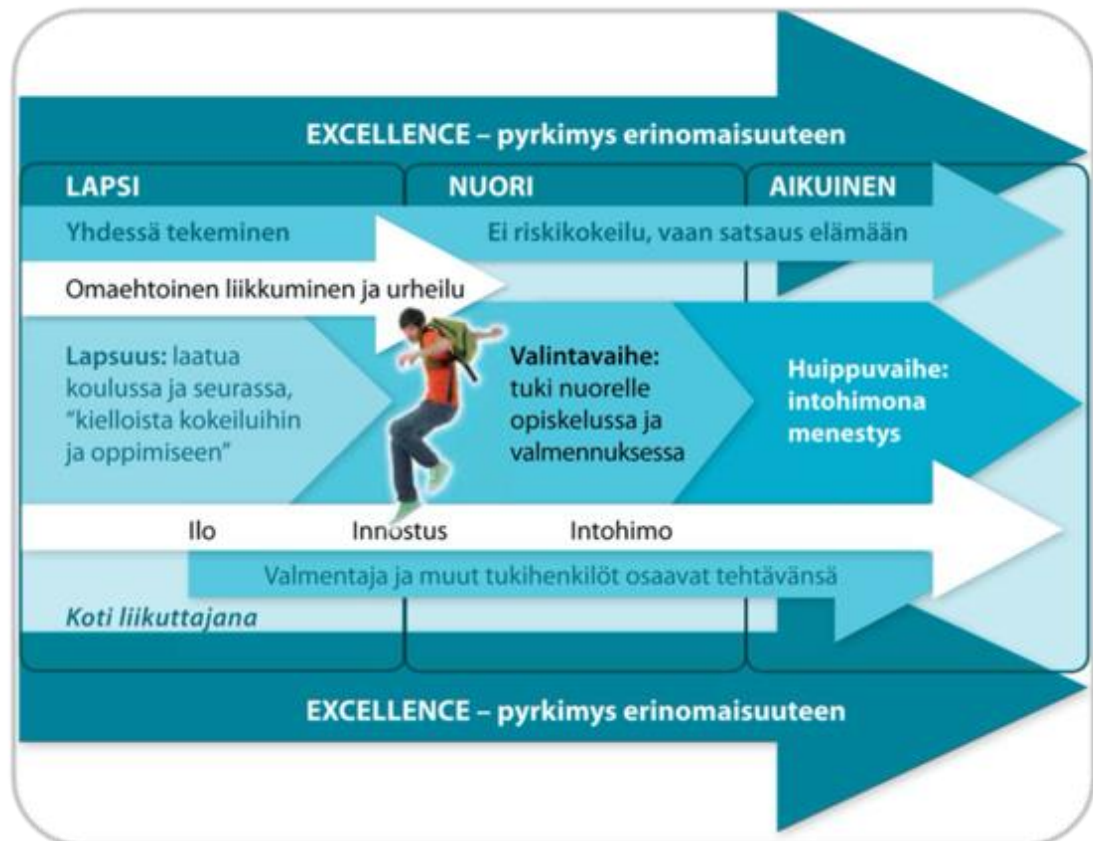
EXCELLENCE – pyrkimys erinomaisuuteen

LAPSI

NUORI

AIKUINEN

Yhdessä tekeminen

Ei riskikokeilu, vaan satsaus elämään

Omaehtoinen liikkuminen ja urheilu

Lapsuus: laatua koulussa ja seurassa, "kielloista kokeiluihin ja oppimiseen"

Valintavaihe: tuki nuorelle opiskelussa ja valmennuksessa

Huippuvaihe: intohimona menestys

Ilo

Innostus

Intohimo

Valmentaja ja muut tukihenkilöt osaavat tehtävänsä

Koti liikuttajana

EXCELLENCE – pyrkimys erinomaisuuteen